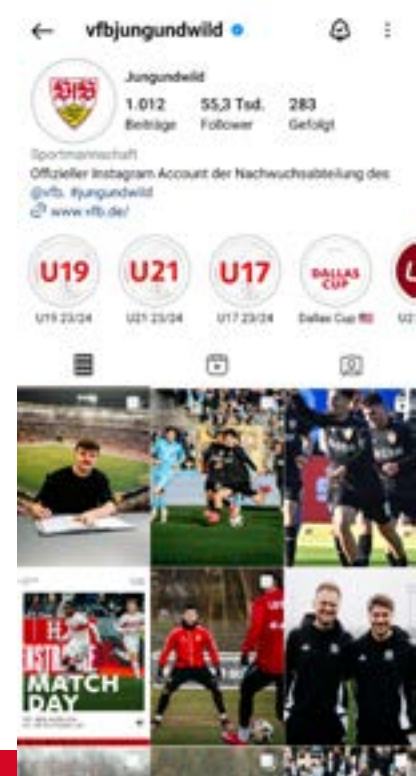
vfbjungundwild

Jungundwild
1.012 Beiträge
55,3 Tsd. Follower
283 Gefolgt

Sportmannschaft
Offizieller Instagram Account der Nachwuchsabteilung des @vfb. #jungundwild
www.vfb.de/

U19
U19 23/24
U21
U21 23/24
U17
U17 23/24
DALLAS CUP
Dallas Cup
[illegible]

MATCH DAY